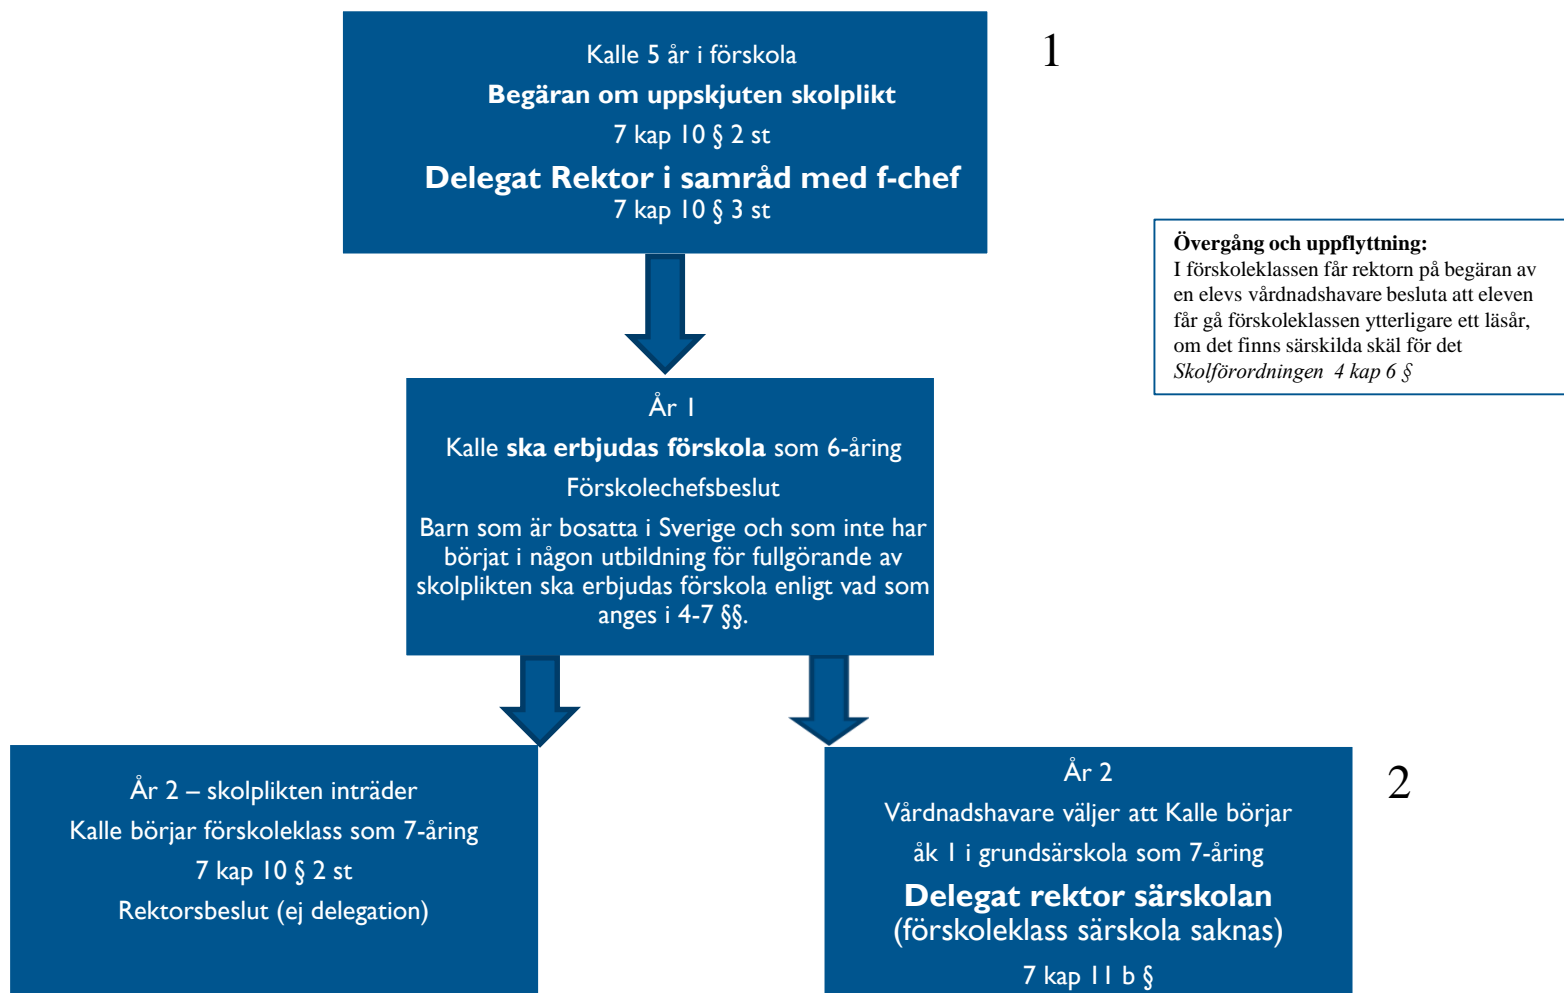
Kalle 5 år i förskola

**Begäran om uppskjuten skolplikt**

7 kap 10 § 2 st

**Delegat Rektor i samråd med f-chef**

7 kap 10 § 3 st

1

**Övergång och uppflyttning:**
I förskoleklassen får rektorn på begäran av en elevs vårdnadshavare besluta att eleven får gå förskoleklassen ytterligare ett läsår, om det finns särskilda skäl för det
*Skolförordningen 4 kap 6 §*

År 1

Kalle **ska erbjudas förskola** som 6-åring

Förskolechefsbeslut

Barn som är bosatta i Sverige och som inte har börjat i någon utbildning för fullgörande av skolplikten ska erbjudas förskola enligt vad som anges i 4-7 §§.

År 2 – skolplikten inträder

Kalle börjar förskoleklass som 7-åring

7 kap 10 § 2 st

Rektorsbeslut (ej delegation)

År 2

Vårdnadshavare väljer att Kalle börjar åk 1 i grundsärskola som 7-åring

**Delegat rektor särskolan**

(förskoleklass särskola saknas)

7 kap 11 b §

2